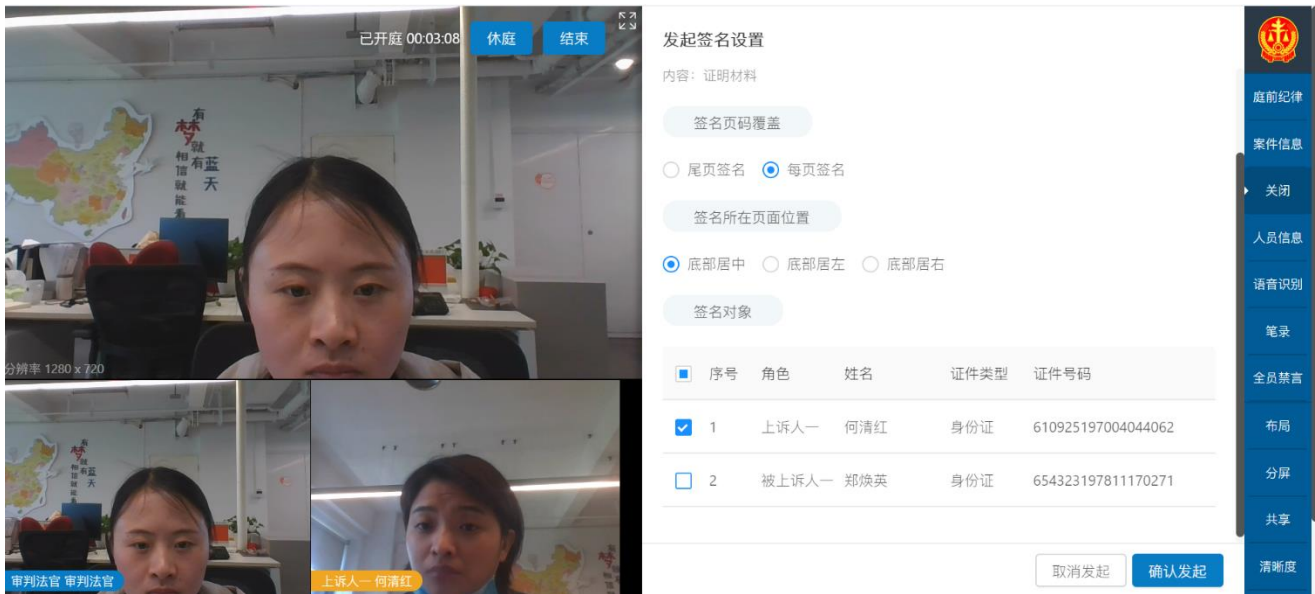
已开庭 00:03:08 休庭 结束

有梦就有蓝天 相信就能看

分辨率 1280 x 720

审判法官 审判法官

上诉人一 何清红

发起签名设置

内容：证明材料

签名页码覆盖

尾页签名 每页签名

签名所在页面位置

底部居中 底部居左 底部居右

签名对象

| | 序号 | 角色 | 姓名 | 证件类型 | 证件号码 |
|---|---|---|---|---|---|
| ☑ | 1 | 上诉人一 | 何清红 | 身份证 | 610925197004044062 |
| ☐ | 2 | 被上诉人一 | 郑焕英 | 身份证 | 654323197811170271 |

取消发起 确认发起

庭前纪律
案件信息
关闭
人员信息
语音识别
笔录
全员禁言
布局
分屏
共享
清晰度